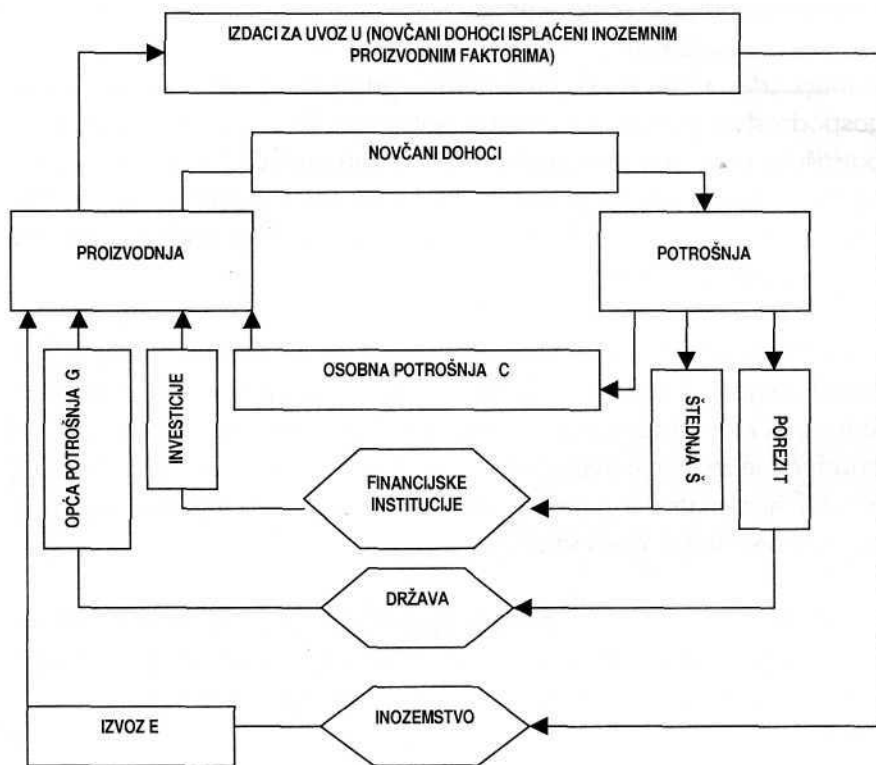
IZDACI ZA UVOZ U (NOVČANI DOHOCI ISPLAĆENI INOZEMNIM PROIZVODNIM FAKTORIMA)

NOVČANI DOHOCI

PROIZVODNJA

POTROŠNJA

OPĆA POTROŠNJA G

INVESTICIJE

OSOBNA POTROŠNJA C

ŠTEDNJA Š

POREZI T

FINANCIJSKE INSTITUCIJE

DRŽAVA

IZVOZ E

INOZEMSTVO